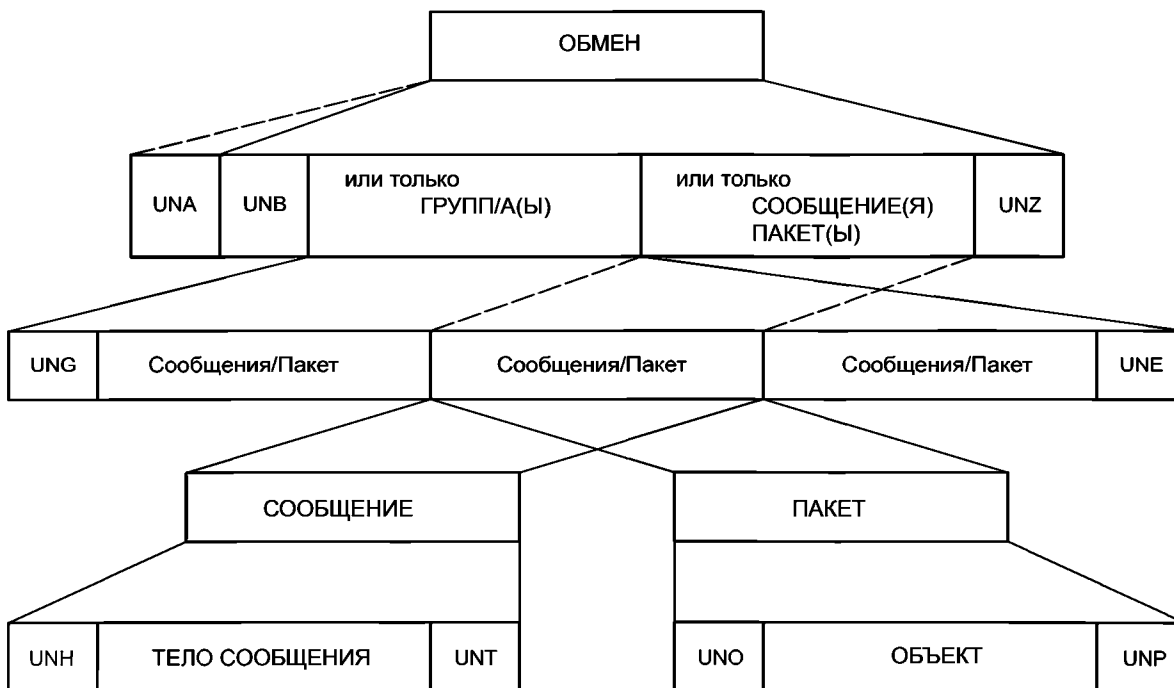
ОБМЕН

UNA

UNB

или только
ГРУПП/А(Ы)

или только
СООБЩЕНИЕ(Я)
ПАКЕТ(Ы)

UNZ

UNG

Сообщения/Пакет

Сообщения/Пакет

Сообщения/Пакет

UNE

СООБЩЕНИЕ

ПАКЕТ

UNH

ТЕЛО СООБЩЕНИЯ

UNT

UNO

ОБЪЕКТ

UNP